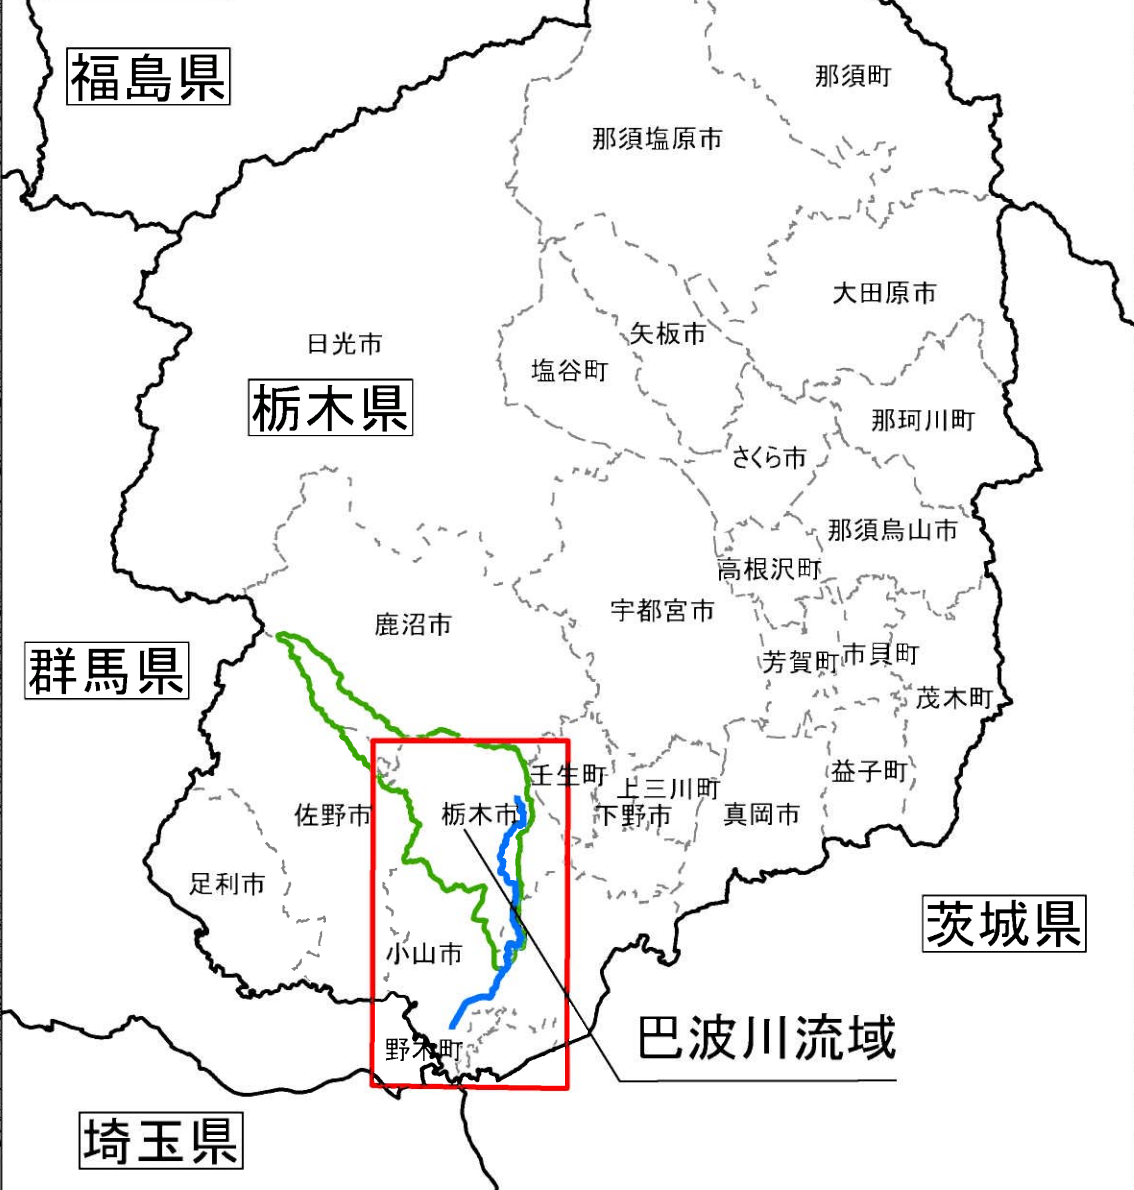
福島県

那須町

那須塩原市

大田原市

日光市

矢板市

塩谷町

栃木県

那珂川町

さくら市

那須烏山市

高根沢町

鹿沼市

宇都宮市

群馬県

芳賀町

市貝町

茂木町

壬生町

上三川町

益子町

佐野市

栃木市

下野市

真岡市

足利市

茨城県

小山市

巴波川流域

野木町

埼玉県